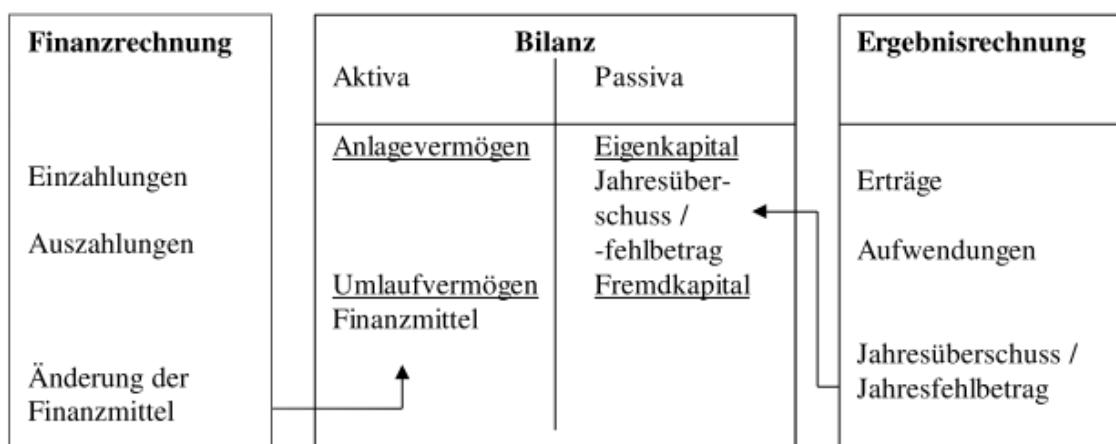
**Finanzrechnung**

Einzahlungen

Auszahlungen

Änderung der Finanzmittel

**Bilanz**

| Aktiva | Passiva |
|---|---|
| <u>Anlagevermögen</u> | <u>Eigenkapital</u> Jahresüberschuss / -fehlbetrag |
| <u>Umlaufvermögen</u> Finanzmittel | <u>Fremdkapital</u> |

**Ergebnisrechnung**

Erträge

Aufwendungen

Jahresüberschuss / Jahresfehlbetrag